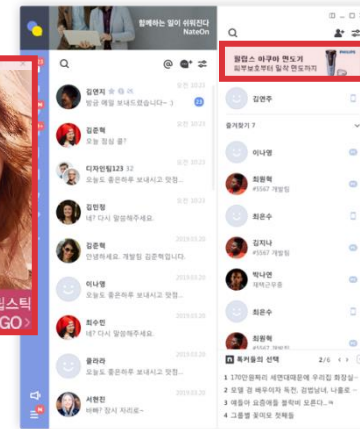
함께하는 일이 쉬워진다
NateOn

김연지
방금 예일 보내드렸습니다~
오전 10:25
23

김준혁
오늘 점심 콜?
오전 10:22

디자인팀123 32
오늘도 좋은하루 보내세요! 맛점...
오전 10:18

김민정
네! 다시 말씀해주세요.
오전 10:00

김준혁
안녕하세요. 개발팀 김준혁입니다.
2019.03.20

이나영
오늘도 좋은하루 보내세요! 맛점...
2019.03.20

최수인
네! 다시 말씀해주세요.
2019.03.20

클라라
오늘도 좋은하루 보내세요! 맛점...
2019.03.20

서현진
바빠? 잠시 자리로~
2019.03.20

립스틱
GO

필립스 아쿠아 면도기
피부보호부터 밀착 면도까지
PHILIPS

김연주

즐겨찾기 7

이나영

최희옥
#1567 개발팀

최은수

김지나
#1567 개발팀

박나연
재택근무중

최희옥
#1567 개발팀

최은수

톡커들의 선택 2/6
1 170만원짜리 세면대때문에 우리집 화장실...
2 모델 겸 배우이자 독전, 강법남녀, 나홀로 ...
3 애들아 요즘에 이게 한창 유행하는...
4 그냥볼 무지도 멋할 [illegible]